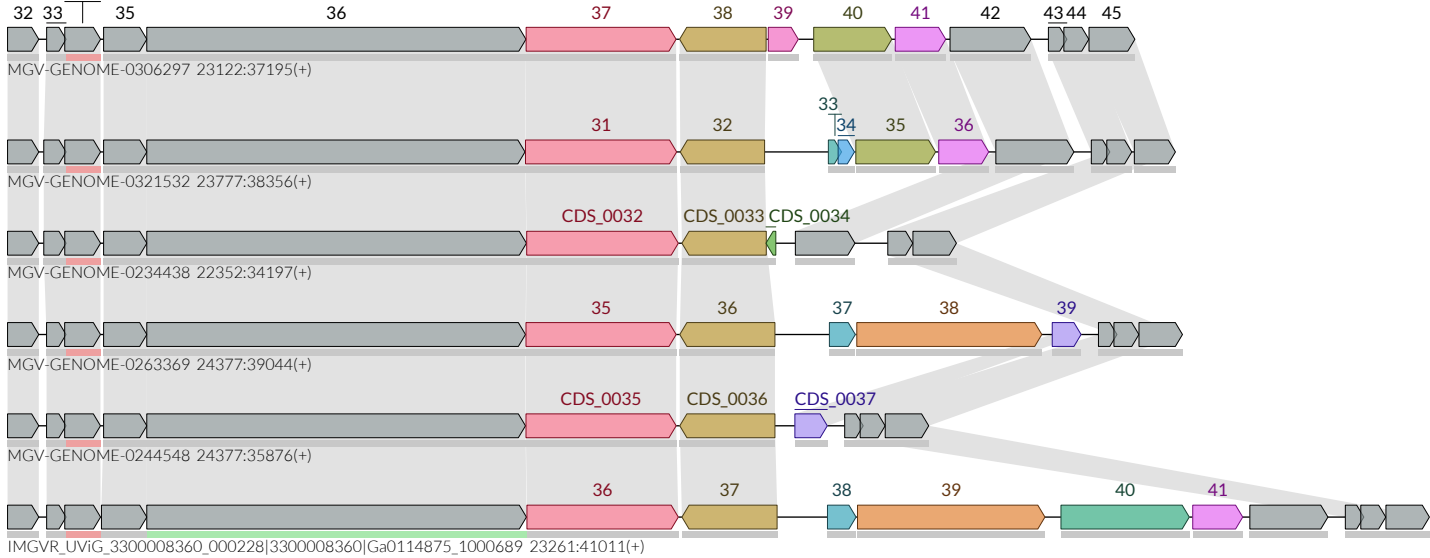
32 33 35 36 37 38 39 40 41 42 43 44 45

MGV-GENOME-0306297 23122:37195(+)

31 32 33 34 35 36

MGV-GENOME-0321532 23777:38356(+)

CDS_0032 CDS_0033 CDS_0034

MGV-GENOME-0234438 22352:34197(+)

35 36 37 38 39

MGV-GENOME-0263369 24377:39044(+)

CDS_0035 CDS_0036 CDS_0037

MGV-GENOME-0244548 24377:35876(+)

36 37 38 39 40 41

IMGVR_UViG_3300008360_000228|3300008360|Ga0114875_1000689 23261:41011(+)